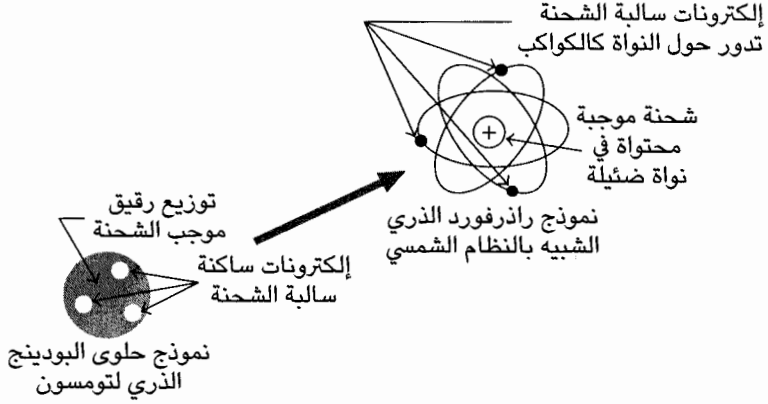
إلكترونات سالبة الشحنة
تدور حول النواة كالكواكب

شحنة موجبة
محتواة في
نواة ضئيلة

+

نموذج رادرفورد الذري
الشبيه بالنظام الشمسي

توزيع رقيق
موجب الشحنة

إلكترونات ساكنة
سالبة الشحنة

نموذج حلوى البودينج
الذري لتومسون